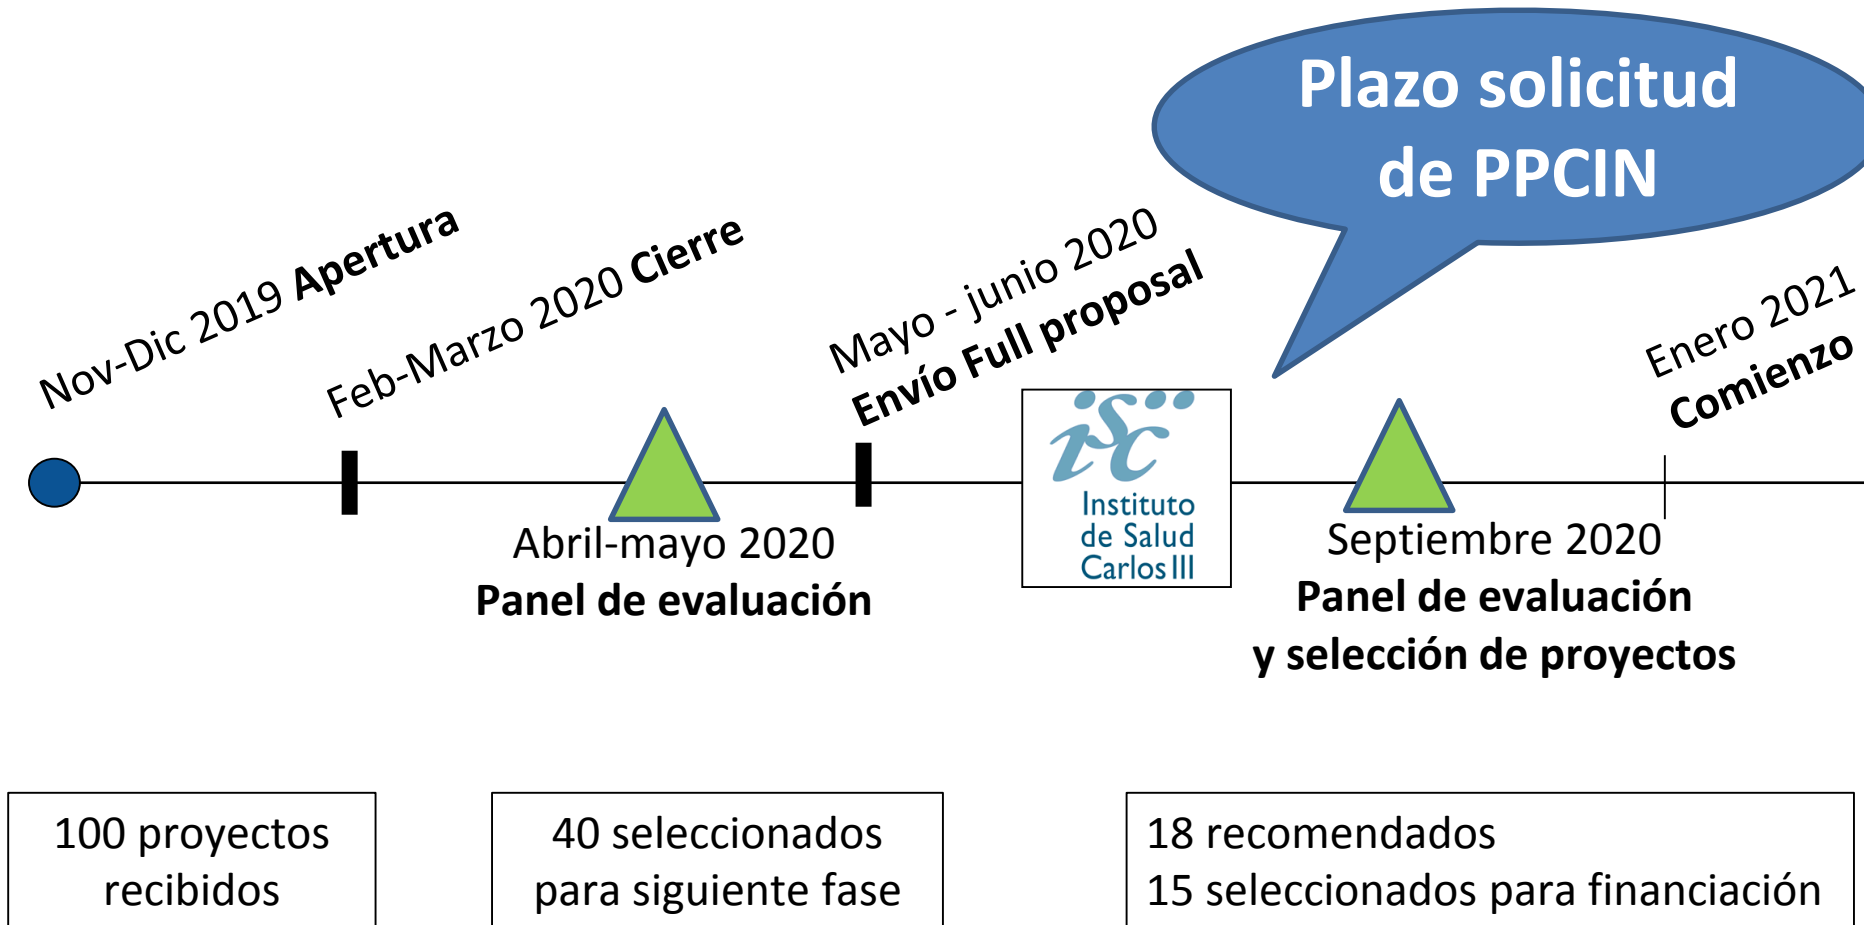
Plazo solicitud de PPCIN

Nov-Dic 2019 **Apertura**

Feb-Marzo 2020 **Cierre**

Mayo - junio 2020 **Envío Full proposal**

Enero 2021 **Comienzo**

Abril-mayo 2020
**Panel de evaluación**

isciii
Instituto de Salud Carlos III

Septiembre 2020
**Panel de evaluación y selección de proyectos**

100 proyectos recibidos

40 seleccionados para siguiente fase

18 recomendados
15 seleccionados para financiación